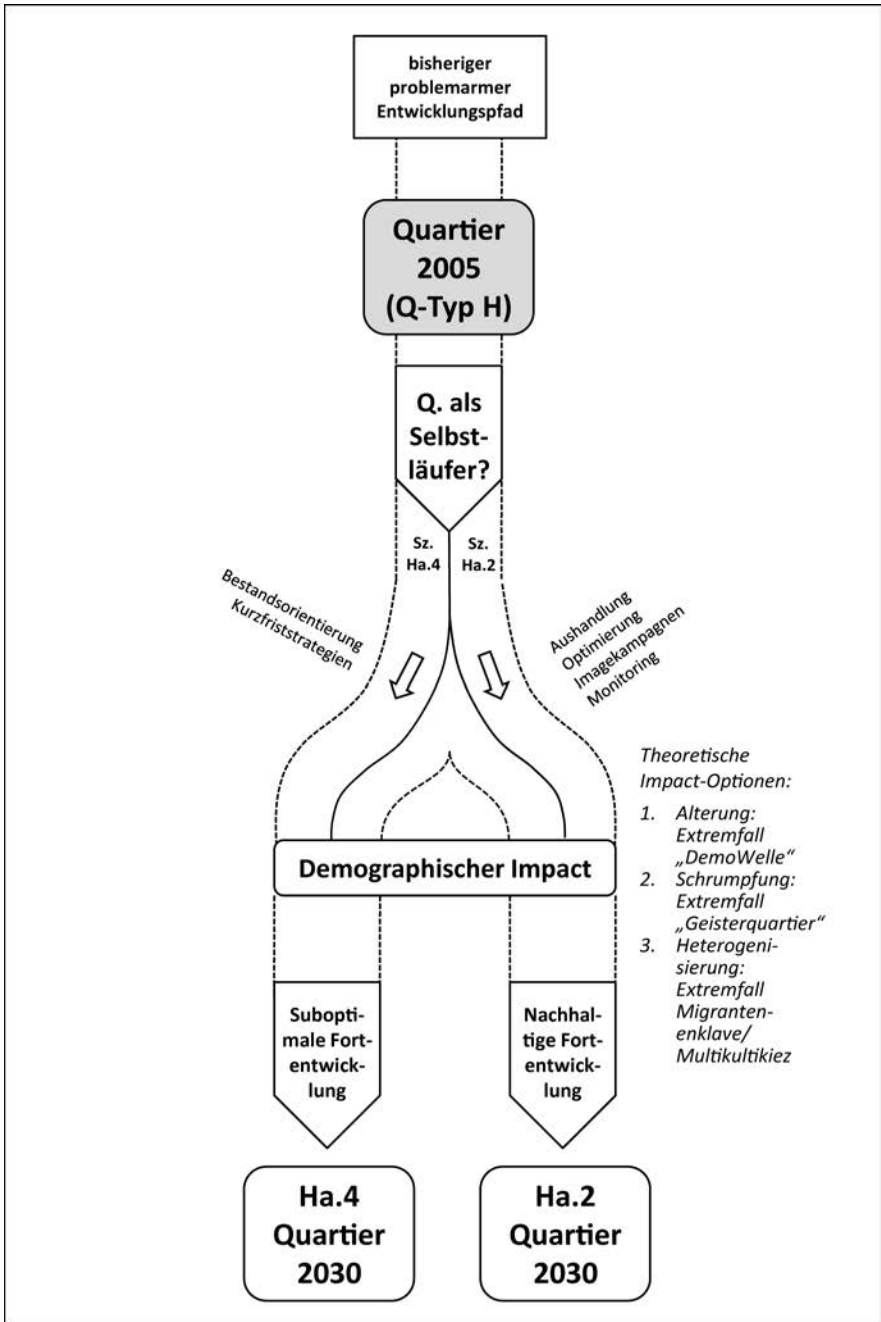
bisheriger problemarmer Entwicklungspfad

Quartier 2005 (Q-Typ H)

Q. als Selbstläufer?

Sz. Ha.4

Sz. Ha.2

Bestandsorientierung
Kurzfriststrategien

Aushandlung
Optimierung
Imagekampagnen
Monitoring

Theoretische Impact-Optionen:

1. Alterung: Extremfall „DemoWelle“
2. Schrumpfung: Extremfall „Geisterquartier“
3. Heterogenisierung: Extremfall Migrantenenklave/ Multikultikiez

Demographischer Impact

Suboptimale Fortentwicklung

Nachhaltige Fortentwicklung

Ha.4 Quartier 2030

Ha.2 Quartier 2030